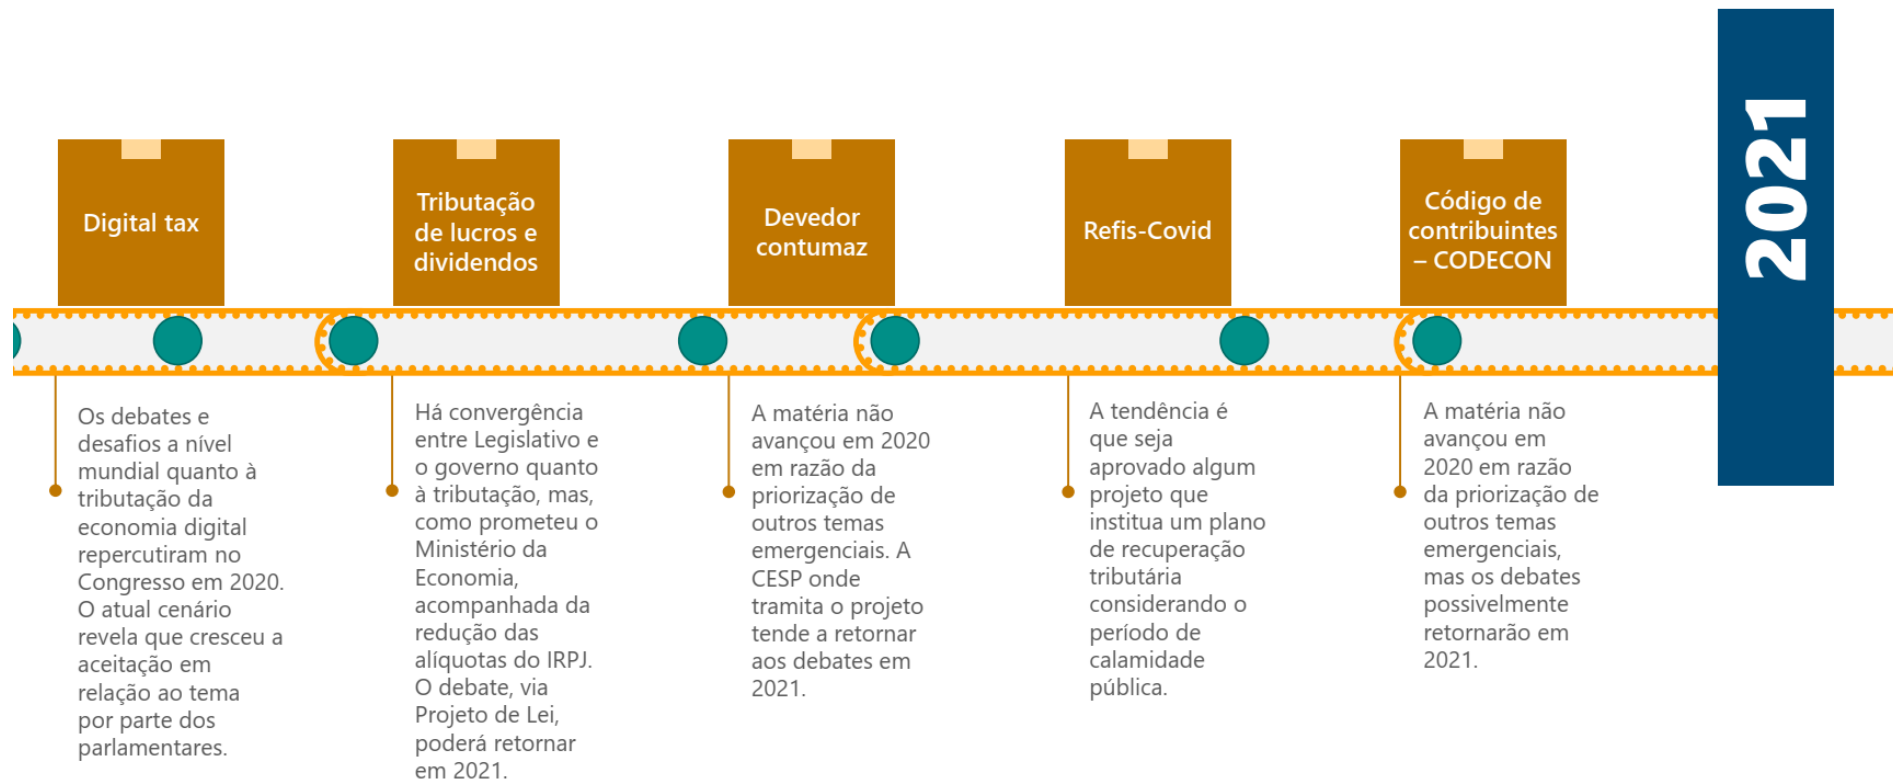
Digital tax

Os debates e desafios a nível mundial quanto à tributação da economia digital repercutiram no Congresso em 2020. O atual cenário revela que cresceu a aceitação em relação ao tema por parte dos parlamentares.

Tributação de lucros e dividendos

Há convergência entre Legislativo e o governo quanto à tributação, mas, como prometeu o Ministério da Economia, acompanhada da redução das alíquotas do IRPJ. O debate, via Projeto de Lei, poderá retornar em 2021.

Devedor contumaz

A matéria não avançou em 2020 em razão da priorização de outros temas emergenciais. A CESP onde tramita o projeto tende a retornar aos debates em 2021.

Refis-Covid

A tendência é que seja aprovado algum projeto que institua um plano de recuperação tributária considerando o período de calamidade pública.

Código de contribuintes – CODECON

A matéria não avançou em 2020 em razão da priorização de outros temas emergenciais, mas os debates possivelmente retornarão em 2021.

2021